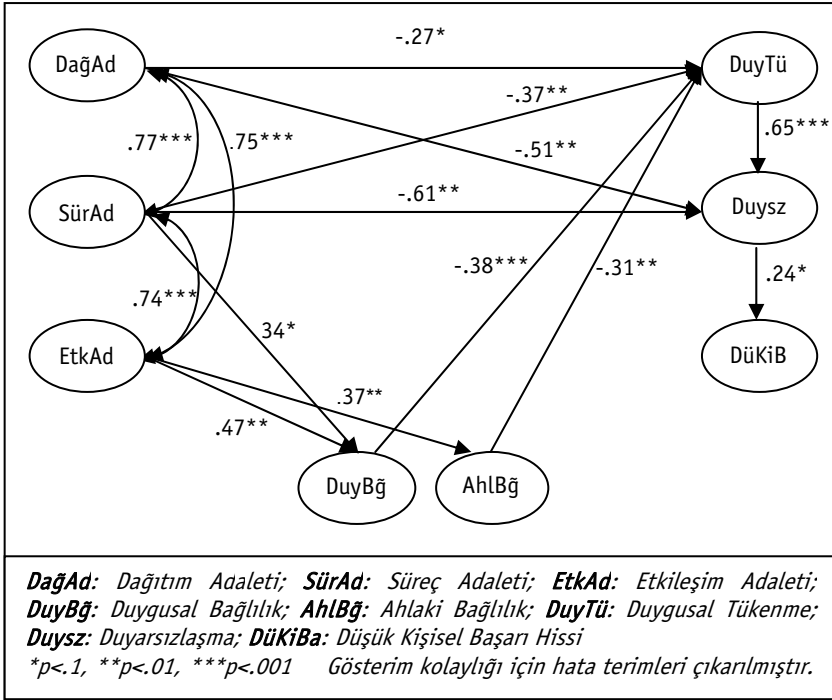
DağAd

DuyTü

SürAd

Duysz

EtkAd

DüKiB

DuyBğ

AhlBğ

-.27*

-.37**

-.51**

-.61**

.77***

.75***

.65***

.24*

.74***

34*

-.38***

-.31**

.37**

.47**

**DağAd**: Dağıtım Adaleti; **SürAd**: Süreç Adaleti; **EtkAd**: Etkileşim Adaleti; **DuyBğ**: Duygusal Bağlılık; **AhlBğ**: Ahlaki Bağlılık; **DuyTü**: Duygusal Tükenme; **Duysz**: Duyarsızlaşma; **DüKiBa**: Düşük Kişisel Başarı Hissi

\*p<.1, \*\*p<.01, \*\*\*p<.001 Gösterim kolaylığı için hata terimleri çıkarılmıştır.